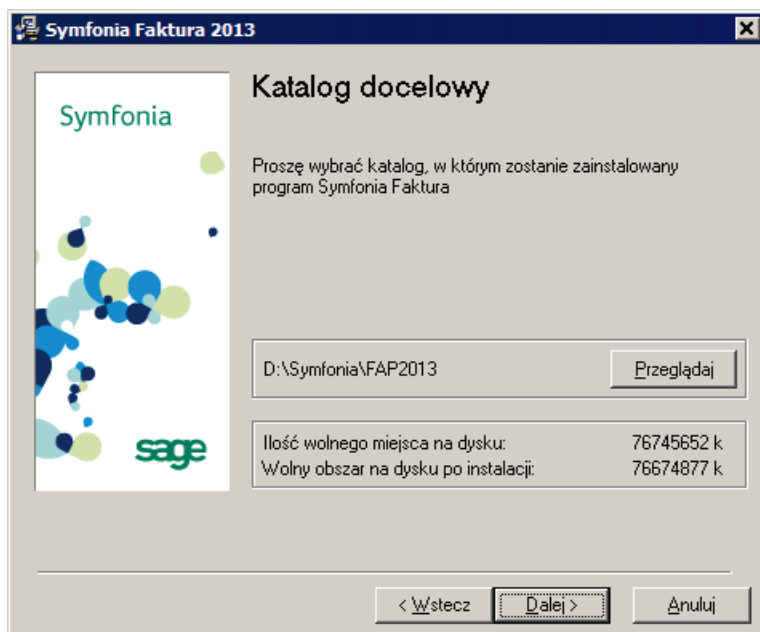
Symfonia Faktura 2013

Symfonia

sage

Katalog docelowy

Proszę wybrać katalog, w którym zostanie zainstalowany program Symfonia Faktura

D:\Symfonia\FAP2013

Przeglądaj

Ilość wolnego miejsca na dysku: 76745652 k
Wolny obszar na dysku po instalacji: 76674877 k

< Wstecz

Dalej >

Anuluj